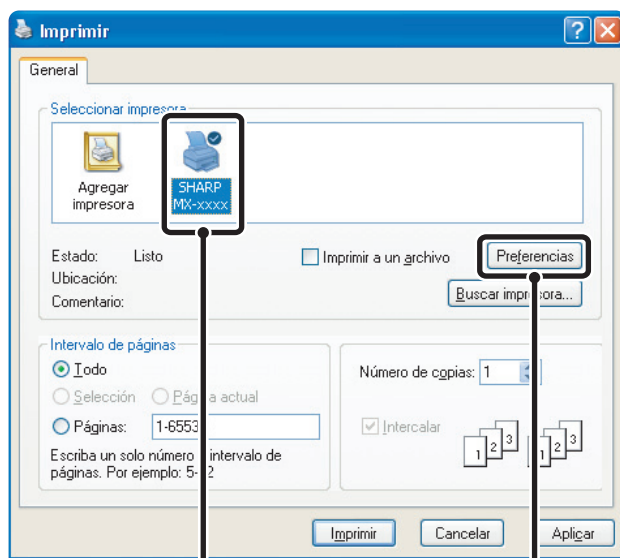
Imprimir

General

Seleccionar impresora

Agregar impresora

SHARP MX-xxxx

Estado: Listo

Ubicación:

Comentario:

Imprimir a un archivo

Preferencias

Buscar impr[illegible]sora...

Intervalo de páginas

Todo

Selección

Pág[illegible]a actual

Páginas: 1-6553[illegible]

Escriba un solo número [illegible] intervalo de páginas. Por ejemplo: 5-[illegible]2

Número de copias: 1

Intercalar

1 2 3 1 2 3

Imprimir Cancelar Aplicar